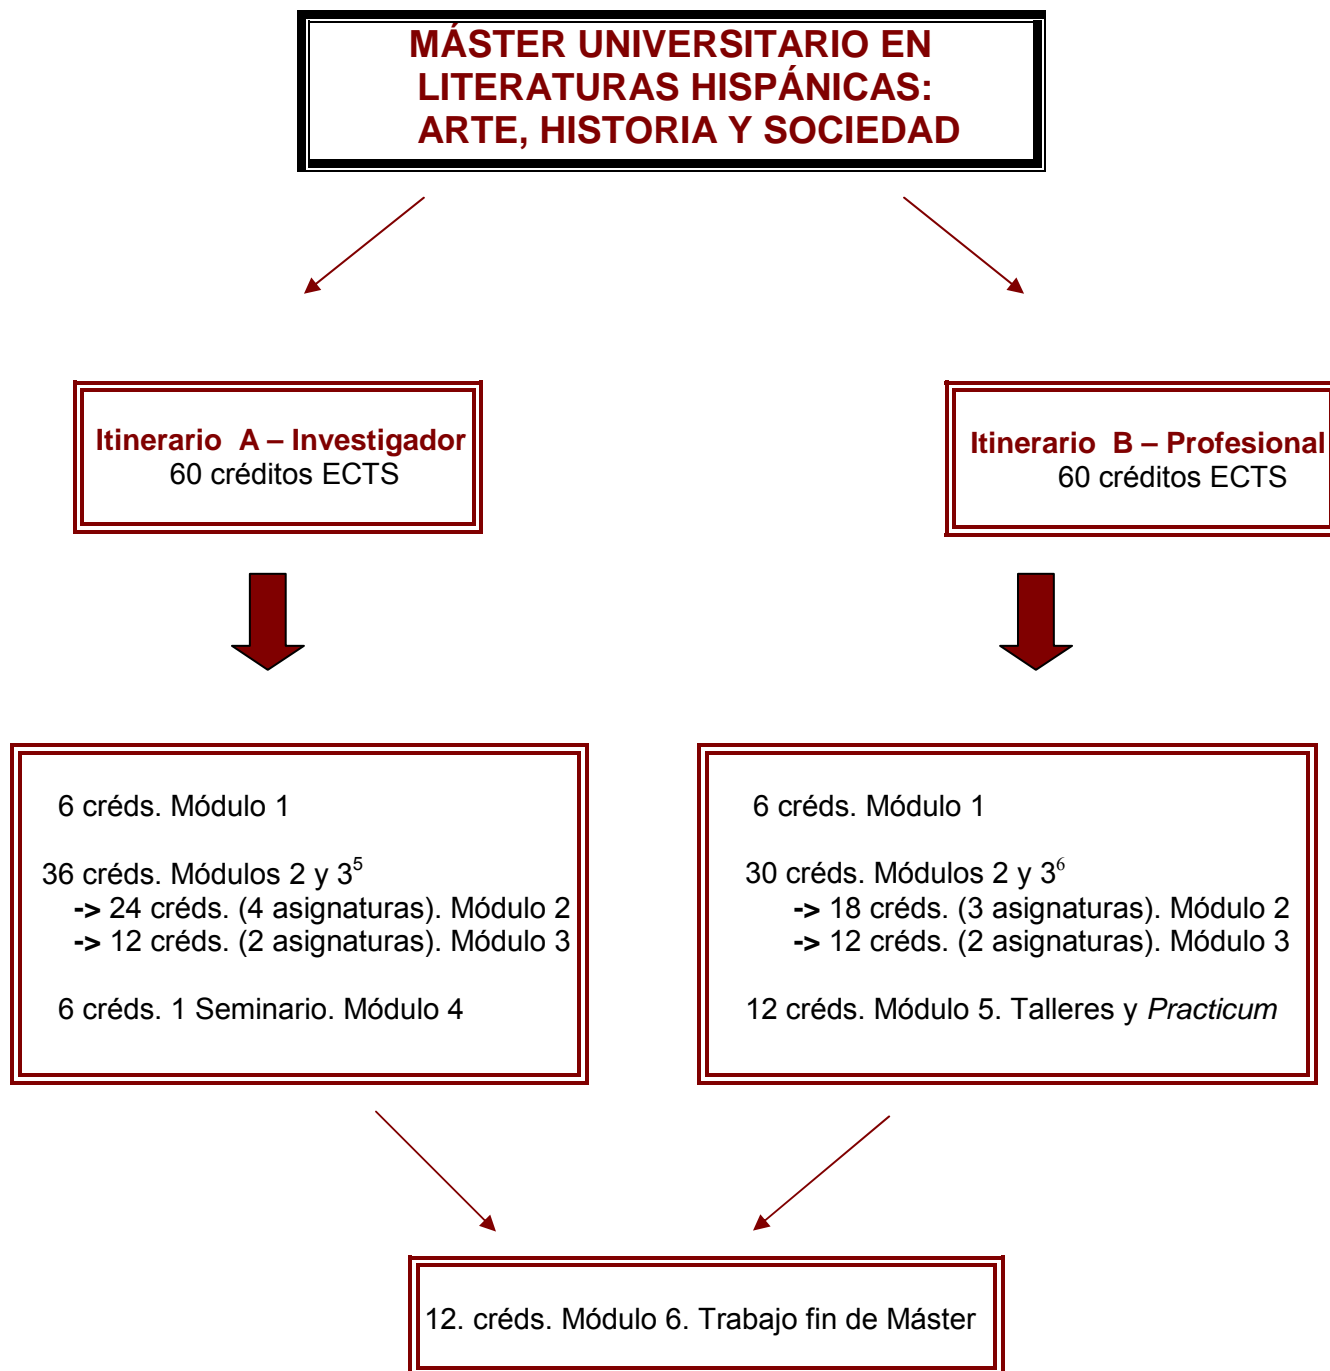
MÁSTER UNIVERSITARIO EN LITERATURAS HISPÁNICAS: ARTE, HISTORIA Y SOCIEDAD

Itinerario A – Investigador
60 créditos ECTS

Itinerario B – Profesional
60 créditos ECTS

6 créds. Módulo 1

36 créds. Módulos 2 y $3^5$
-> 24 créds. (4 asignaturas). Módulo 2
-> 12 créds. (2 asignaturas). Módulo 3

6 créds. 1 Seminario. Módulo 4

6 créds. Módulo 1

30 créds. Módulos 2 y $3^6$
-> 18 créds. (3 asignaturas). Módulo 2
-> 12 créds. (2 asignaturas). Módulo 3

12 créds. Módulo 5. Talleres y Practicum

12. créds. Módulo 6. Trabajo fin de Máster